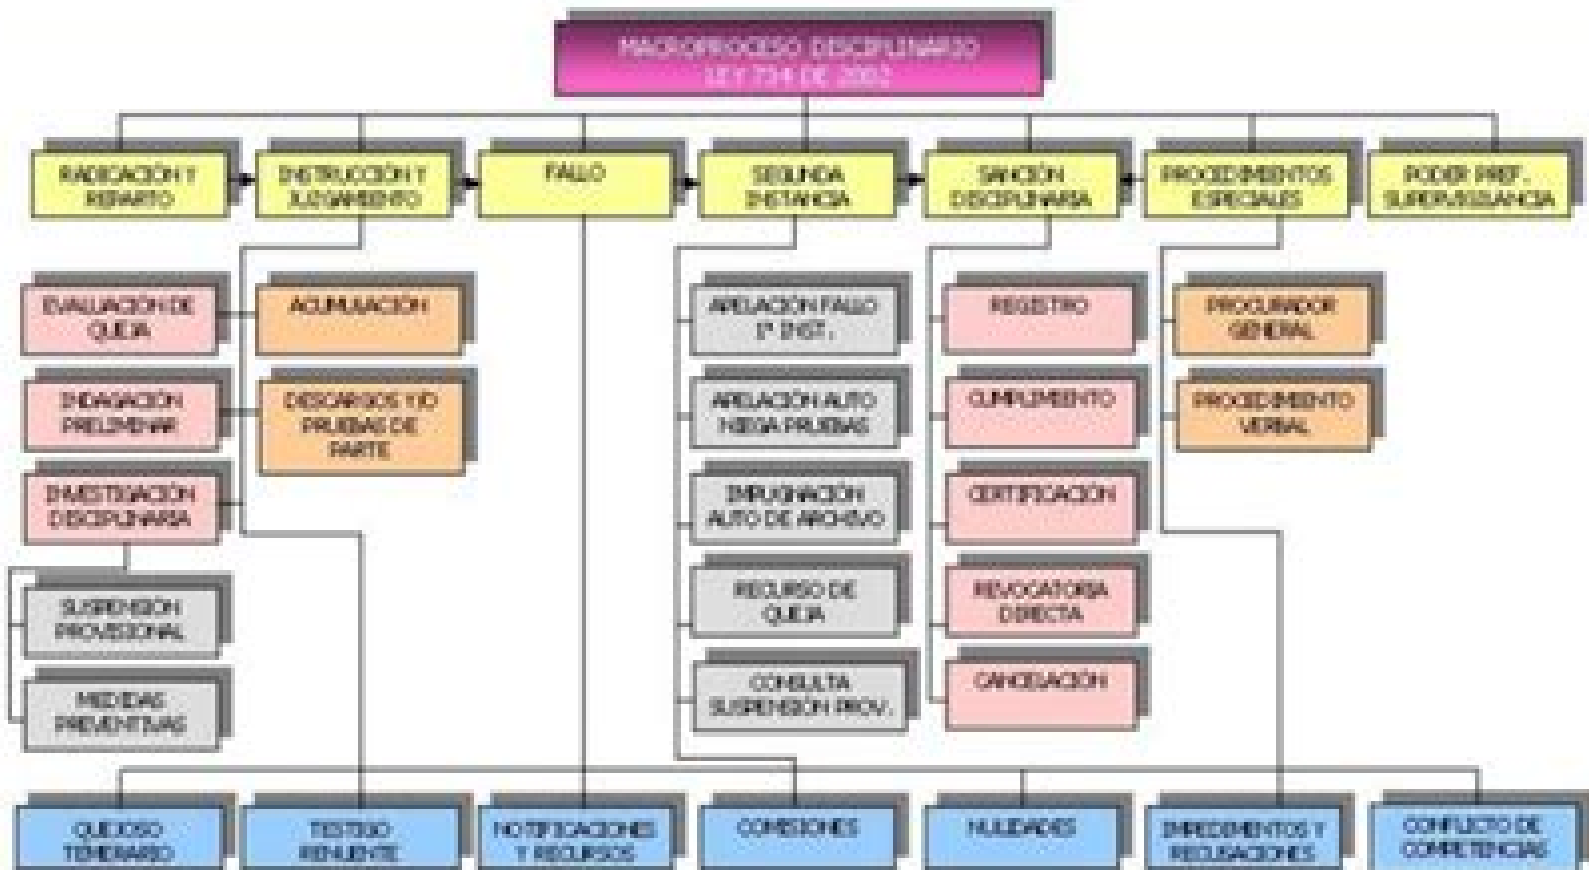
MACROPROCESO DISCIPLINARIO
LEY 734 DE 2002

RADICACIÓN Y REPARTO

INSTRUCCIÓN Y JUZGAMIENTO

FALLO

SEGUNDA INSTANCIA

SANCIÓN DISCIPLINARIA

PROCEDIMIENTOS ESPECIALES

PODER PREF. SUPERVIGILANCIA

EVALUACIÓN DE QUEJA

ACUMULACIÓN

INDAGACIÓN PRELIMINAR

DESCARGOS Y/O PRUEBAS DE PARTE

INVESTIGACIÓN DISCIPLINARIA

SUSPENSIÓN PROVISIONAL

MEDIDAS PREVENTIVAS

APELACIÓN FALLO 1ª INST.

APELACIÓN AUTO NIEGA PRUEBAS

IMPUGNACIÓN AUTO DE ARCHIVO

RECURSO DE QUEJA

CONSULTA SUSPENSIÓN PROV.

REGISTRO

CUMPLIMIENTO

CERTIFICACIÓN

REVOCATORIA DIRECTA

CANCELACIÓN

PROCURADOR GENERAL

PROCEDIMIENTO VERBAL

QUEJOSO TEMERARIO

TESTIGO RENUENTE

NOTIFICACIONES Y RECURSOS

COMISIONES

NULIDADES

IMPEDIMENTOS Y RECUSACIONES

CONFLICTO DE COMPETENCIAS